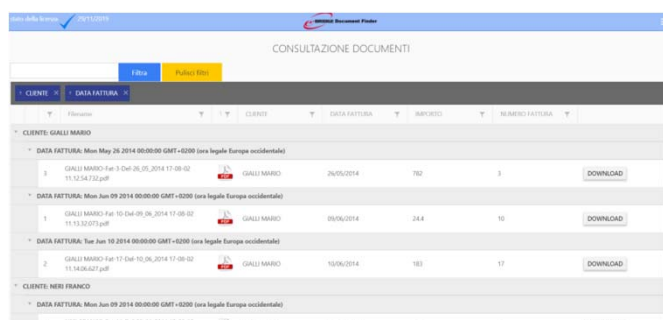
stato della licenza 29/11/2019

Document Finder

CONSULTAZIONE DOCUMENTI

Filtra Pulisci filtri

CLIENTE × DATA FATTURA ×

| | Filename | | CLIENTE | DATA FATTURA | IMPORTO | NUMERO FATTURA | |
|---|---|---|---|---|---|---|---|

CLIENTE: GIALLI MARIO

DATA FATTURA: Mon May 26 2014 00:00:00 GMT+0200 (ora legale Europa occidentale)

| 3 | GIALLI MARIO-Fat-3-Del-26_05_2014 17-08-02 11.12.54.732.pdf | PDF | GIALLI MARIO | 26/05/2014 | 782 | 3 | DOWNLOAD |
|---|---|---|---|---|---|---|---|

DATA FATTURA: Mon Jun 09 2014 00:00:00 GMT+0200 (ora legale Europa occidentale)

| 1 | GIALLI MARIO-Fat-10-Del-09_06_2014 17-08-02 11.13.32.073.pdf | PDF | GIALLI MARIO | 09/06/2014 | 24.4 | 10 | DOWNLOAD |
|---|---|---|---|---|---|---|---|

DATA FATTURA: Tue Jun 10 2014 00:00:00 GMT+0200 (ora legale Europa occidentale)

| 2 | GIALLI MARIO-Fat-17-Del-10_06_2014 17-08-02 11.14.06.627.pdf | PDF | GIALLI MARIO | 10/06/2014 | 183 | 17 | DOWNLOAD |
|---|---|---|---|---|---|---|---|

CLIENTE: NERI FRANCO

DATA FATTURA: Mon Jun 09 2014 00:00:00 GMT+0200 (ora legale Europa occidentale)

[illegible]